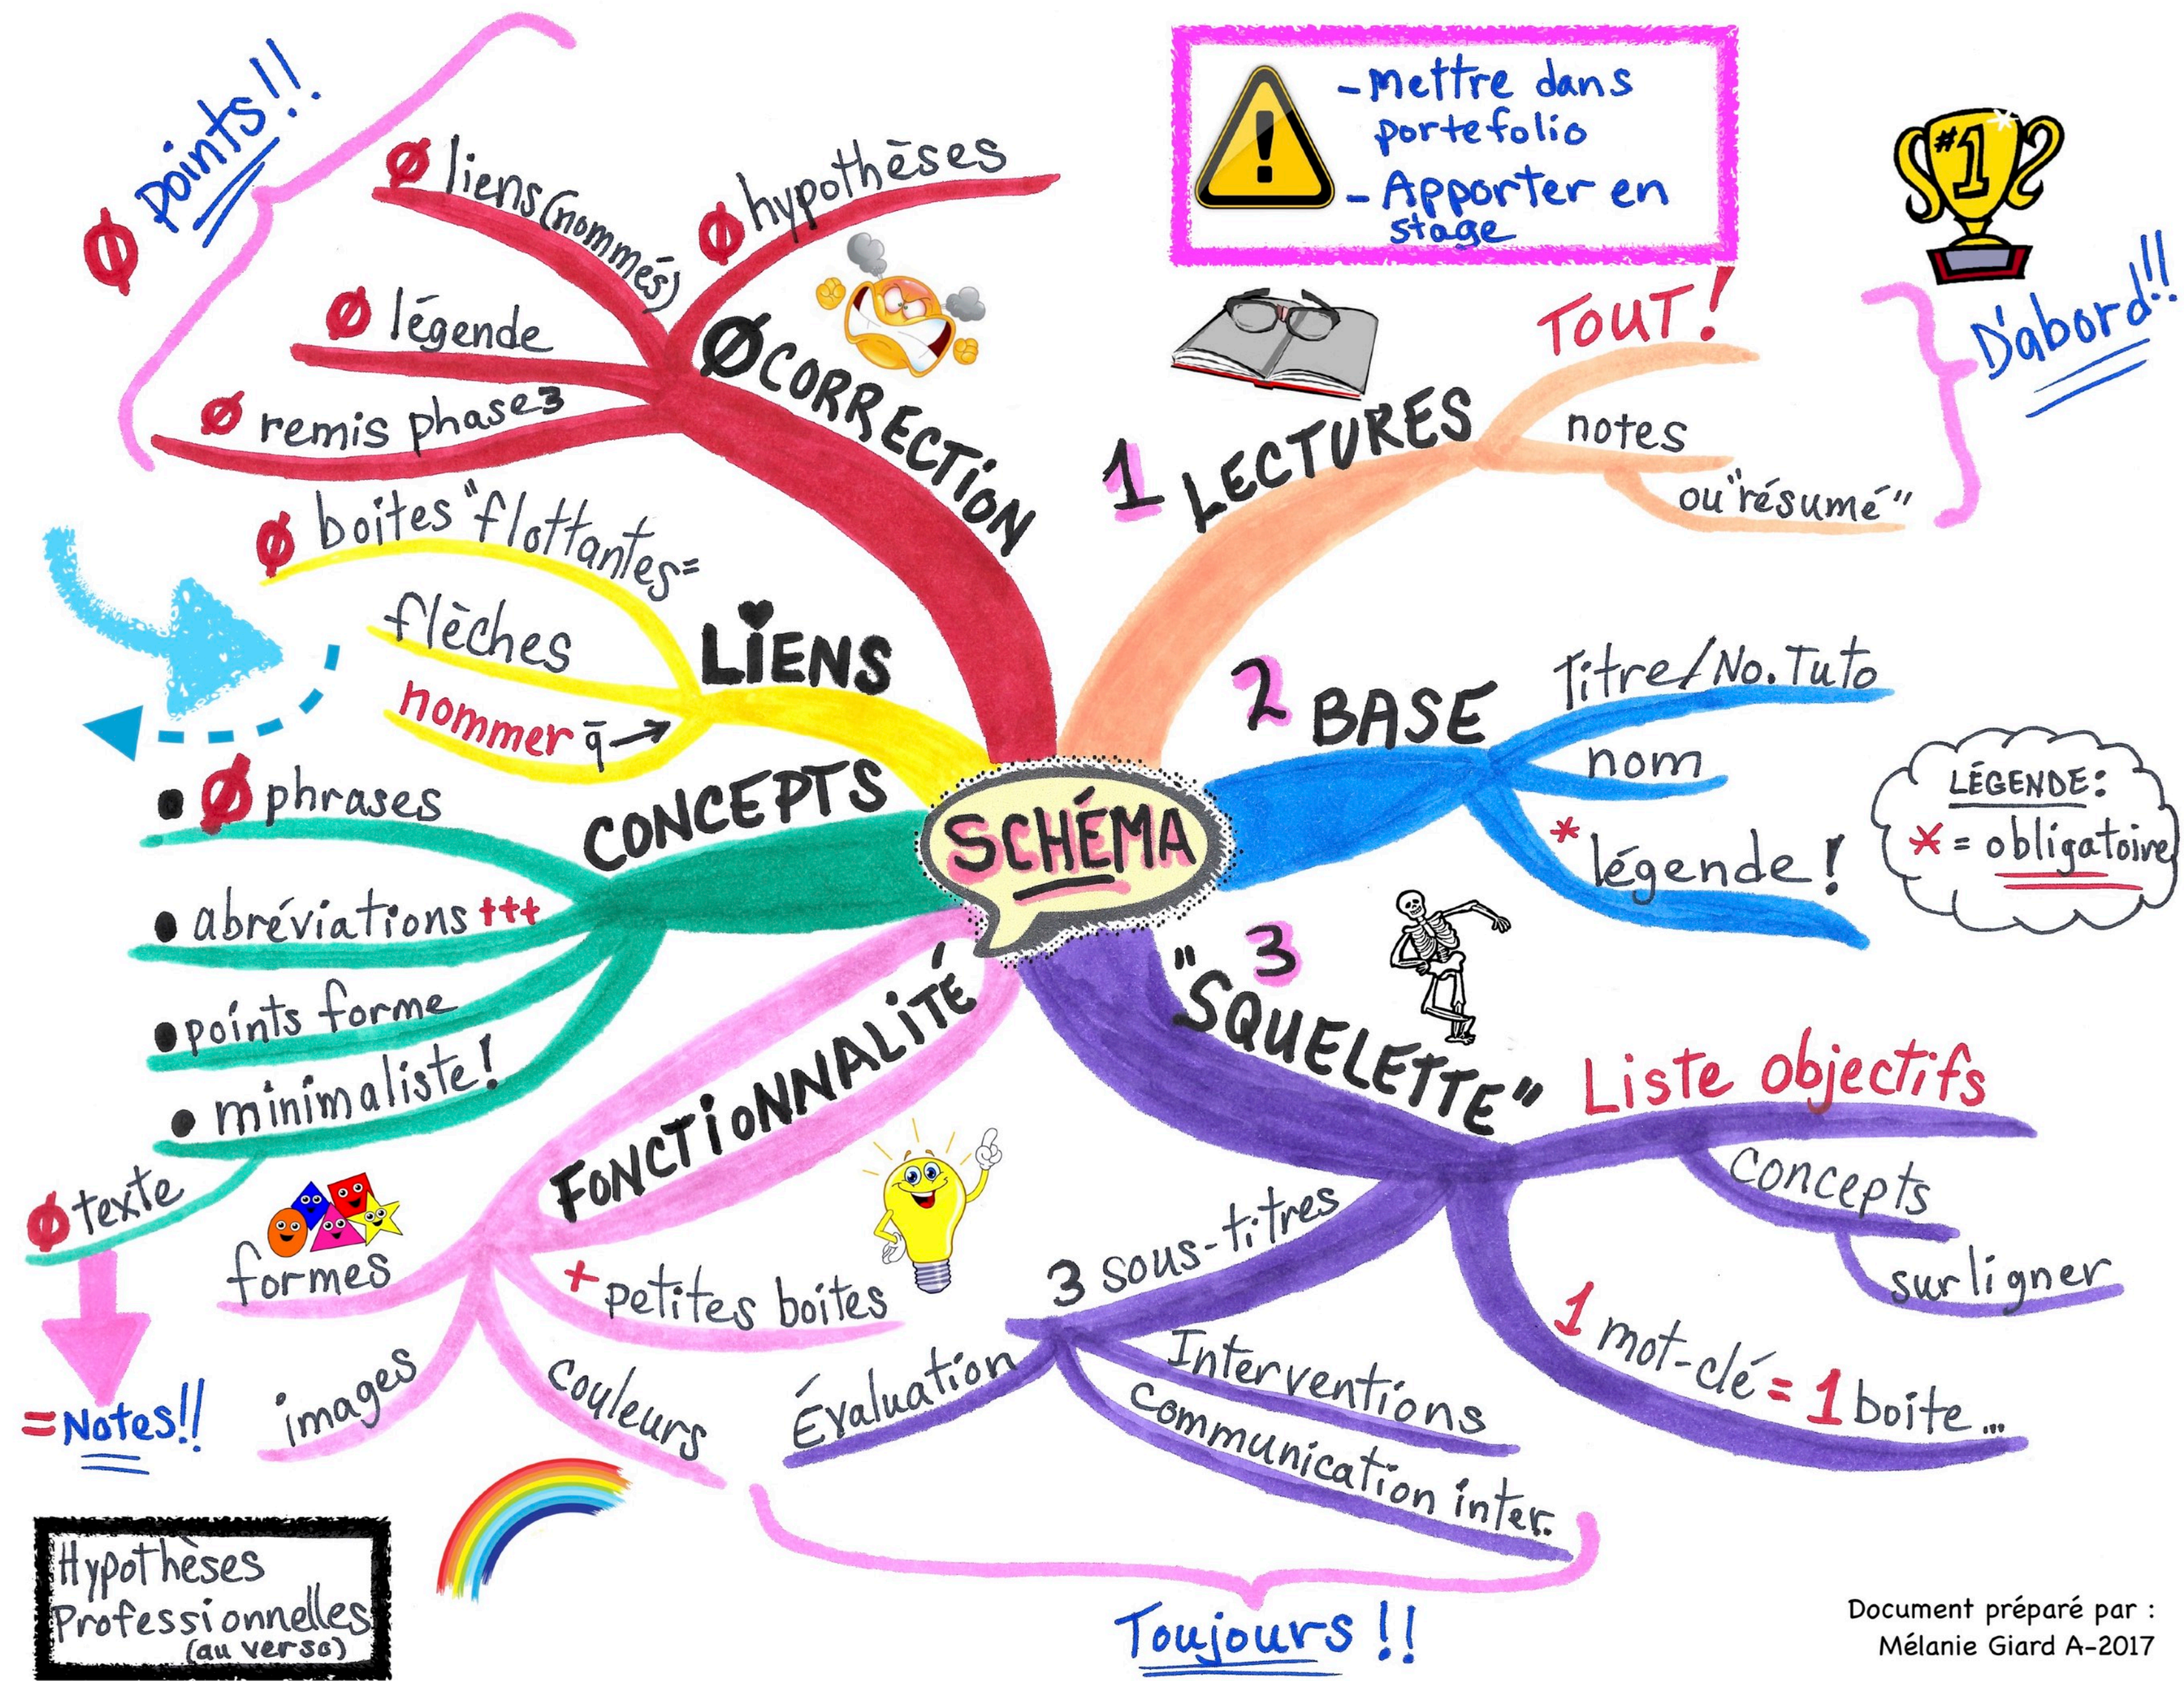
Ø Points!!

Ø liens (nommés)
Ø hypothèses
Ø légende
Ø remis phase 3
Ø CORRECTION

- Mettre dans portefolio
- Apporter en stage

#1

TOUT!
1 LECTURES
notes
ou "résumé"

D'abord!!

Ø boites "flottantes"
flèches
nommer $\bar{q}$ →
LIENS

• Ø phrases
CONCEPTS
• abréviations +++
• points forme
• minimaliste!
Ø texte
= Notes!!

SCHÉMA

2 BASE
Titre/No. Tuto
nom
* légende!

LÉGENDE:
* = obligatoire

3 "SQUELETTE"
Liste objectifs
concepts
surligner
1 mot-clé = 1 boite...
3 sous-titres
Interventions
Communication inter.
Évaluation

FONCTIONNALITÉ
formes
+ petites boites
images
couleurs

Toujours!!

Hypothèses Professionnelles (au verso)

Document préparé par :
Mélanie Giard A-2017